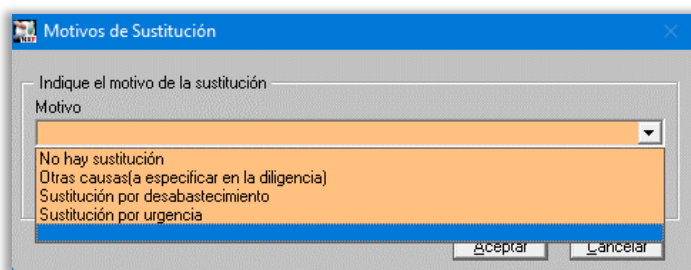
Motivos de Sustitución

Indique el motivo de la sustitución

Motivo

No hay sustitución
Otras causas(a especificar en la diligencia)
Sustitución por desabastecimiento
Sustitución por urgencia

Aceptar
Cancelar